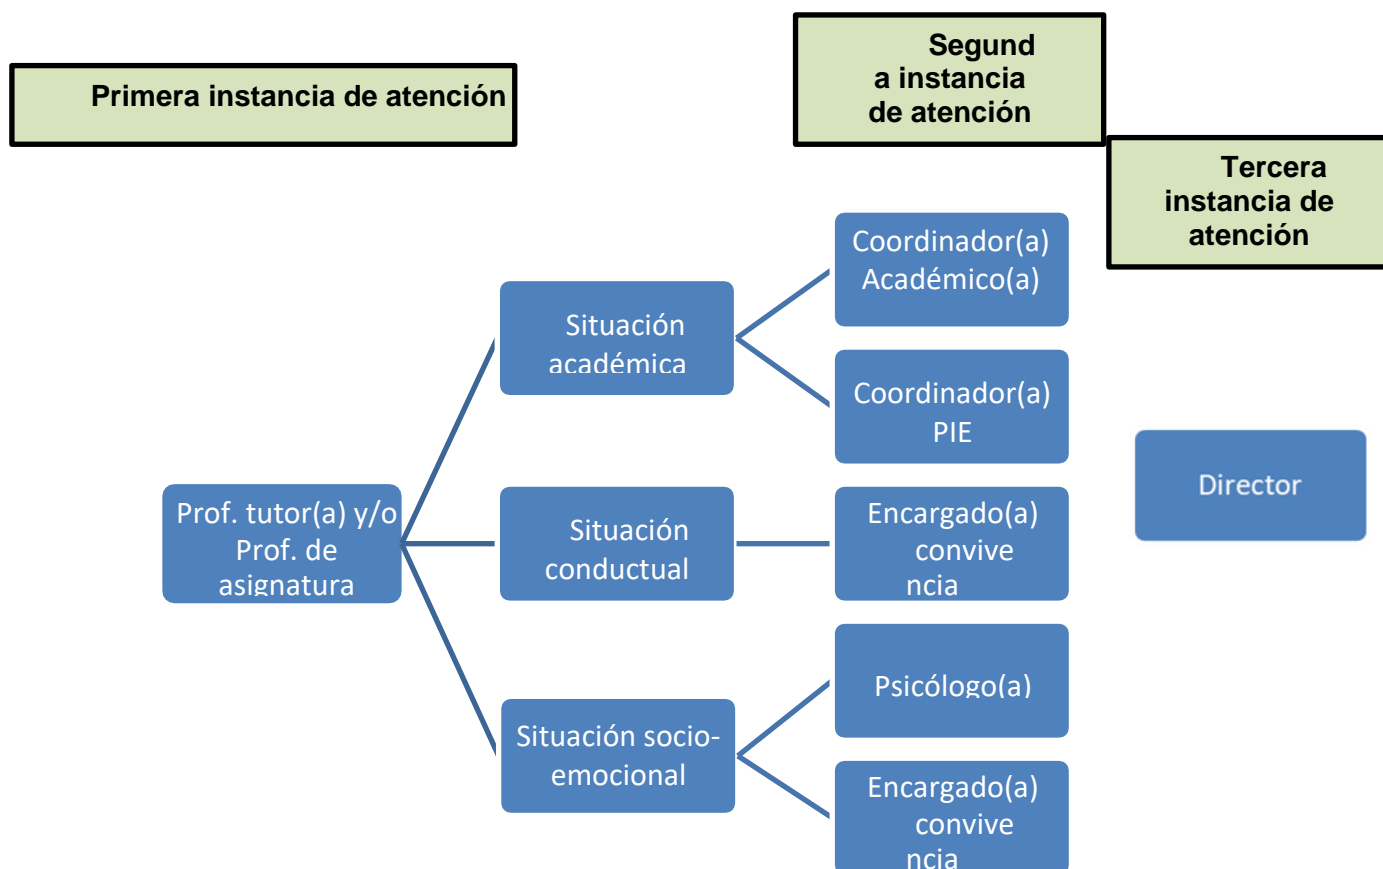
Primera instancia de atención

Segund a instancia de atención

Tercera instancia de atención

Prof. tutor(a) y/o Prof. de asignatura

Situación académica

Situación conductual

Situación socio-emocional

Coordinador(a) Académico(a)

Coordinador(a) PIE

Encargado(a) convive ncia

Psicólogo(a)

Encargado(a) convive ncia

Director